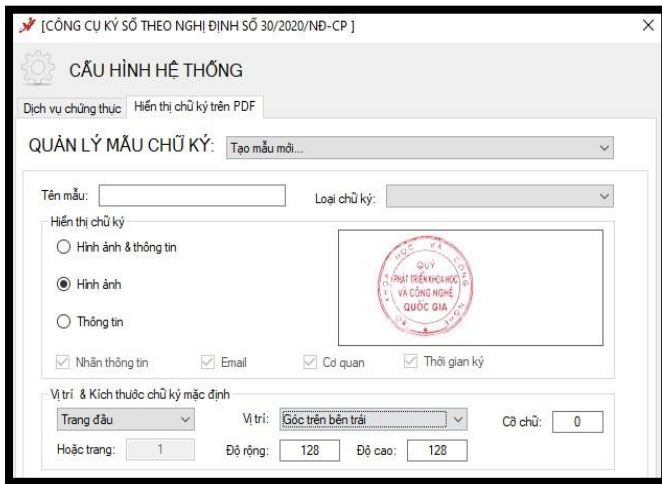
[CÔNG CỤ KÝ SỐ THEO NGHỊ ĐỊNH SỐ 30/2020/NĐ-CP ]

×

CẤU HÌNH HỆ THỐNG

Dịch vụ chứng thực | Hiển thị chữ ký trên PDF

QUẢN LÝ MẪU CHỮ KÝ: Tạo mẫu mới...

Tên mẫu:

Loại chữ ký:

Hiển thị chữ ký

Hình ảnh & thông tin

Hình ảnh

Thông tin

QUỸ PHÁT TRIỂN KHOA HỌC VÀ CÔNG NGHỆ QUỐC GIA

Nhãn thông tin

Email

Cơ quan

Thời gian ký

Vị trí & Kích thước chữ ký mặc định

Trang đầu

Vị trí:

Góc trên bên trái

Cỡ chữ:

0

Hoặc trang:

1

Độ rộng:

128

Độ cao:

128